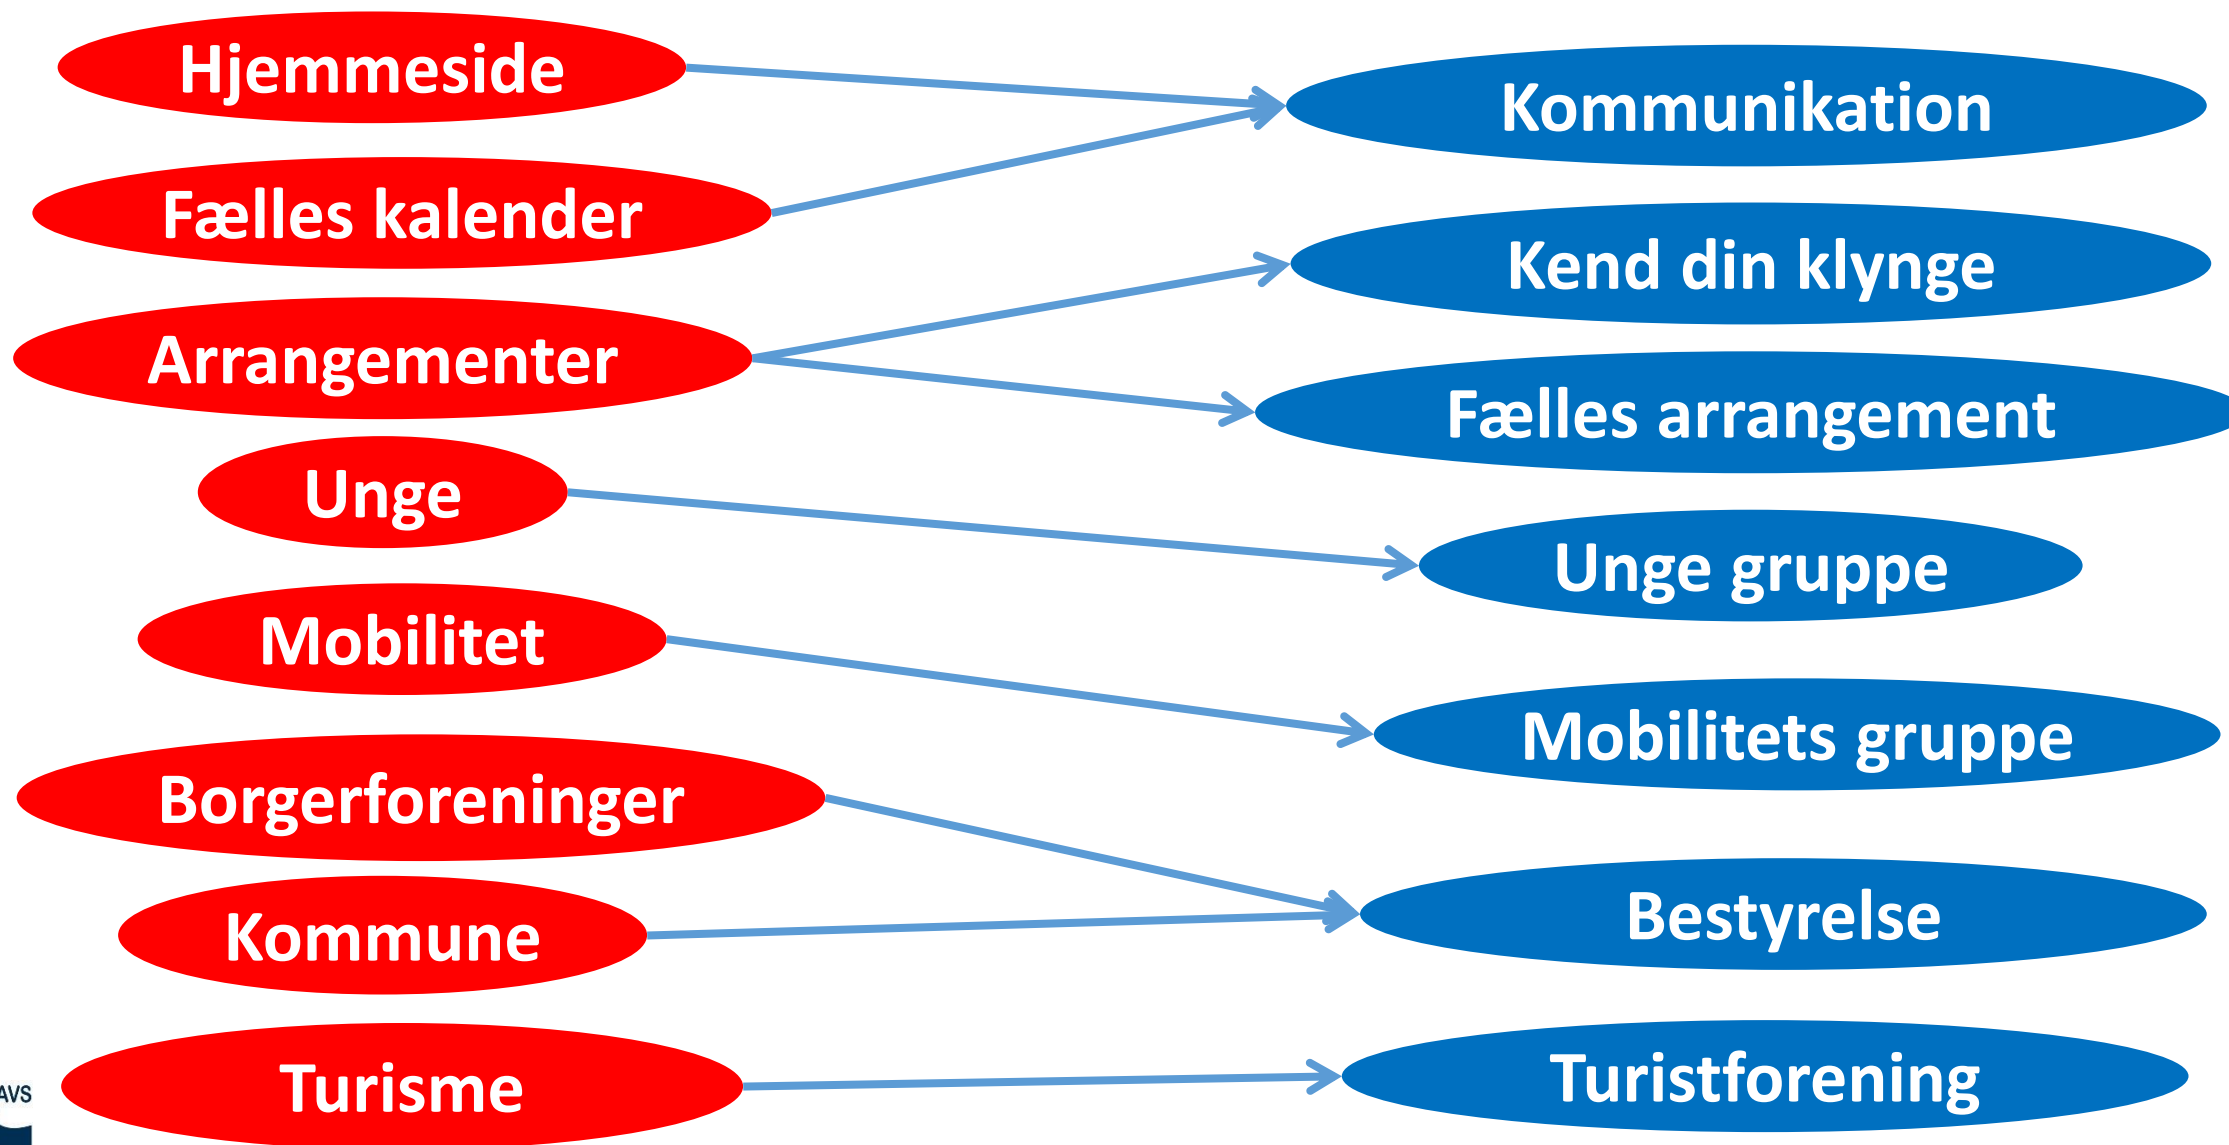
Hjemmeside

Fælles kalender

Arrangementer

Unge

Mobilitet

Borgerforeninger

Kommune

Turisme

Kommunikation

Kend din klynge

Fælles arrangement

Unge gruppe

Mobilitets gruppe

Bestyrelse

Turistforening

AVS